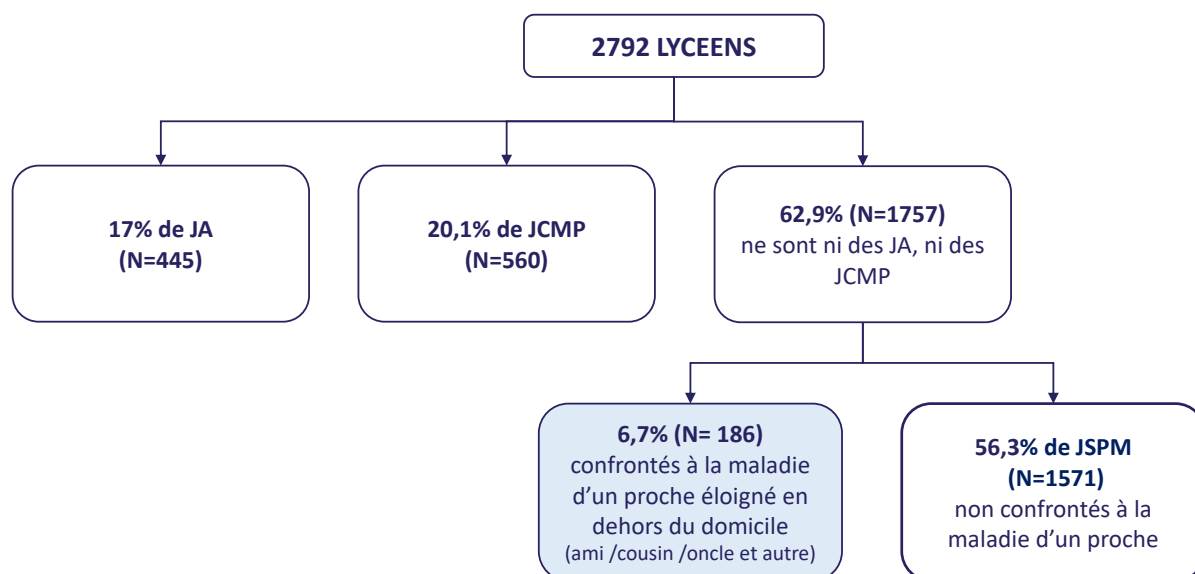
2792 LYCEENS

17% de JA
(N=445)

20,1% de JCMP
(N=560)

62,9% (N=1757)
ne sont ni des JA, ni des JCMP

6,7% (N= 186)
confrontés à la maladie d'un proche éloigné en dehors du domicile
(ami /cousin /oncle et autre)

56,3% de JSPM
(N=1571)
non confrontés à la maladie d'un proche